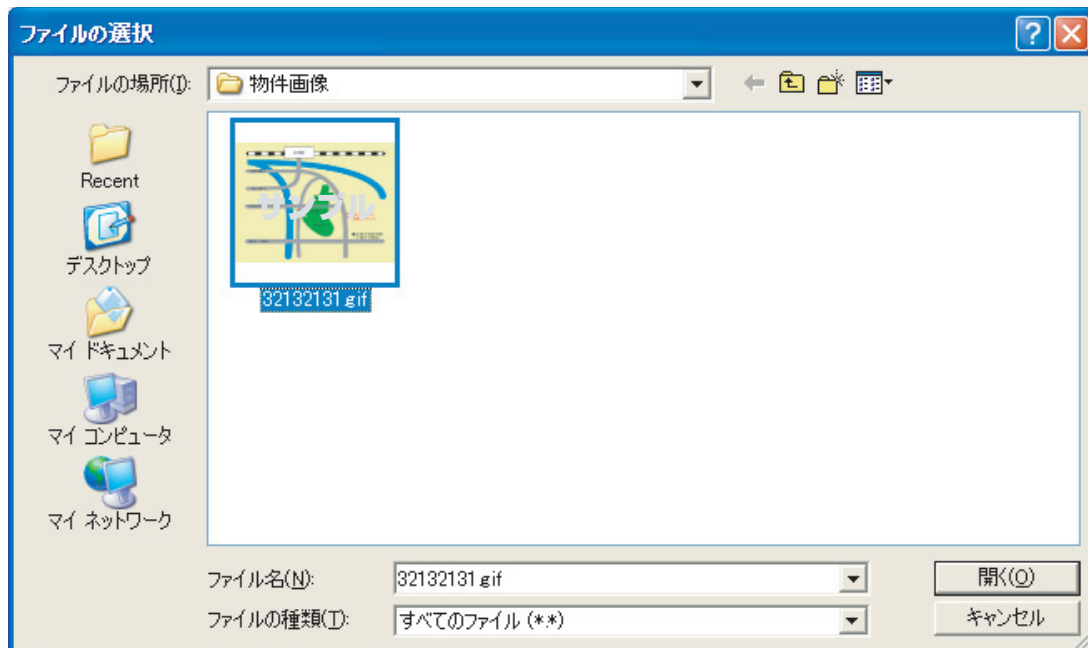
ファイルの選択

ファイルの場所(I): 物件画像

Recent

デスクトップ

マイ ドキュメント

マイ コンピュータ

マイ ネットワーク

サンプル

32132131.gif

ファイル名(N): 32132131.gif

ファイルの種類(T): すべてのファイル (*.*)

開く(O)

キャンセル